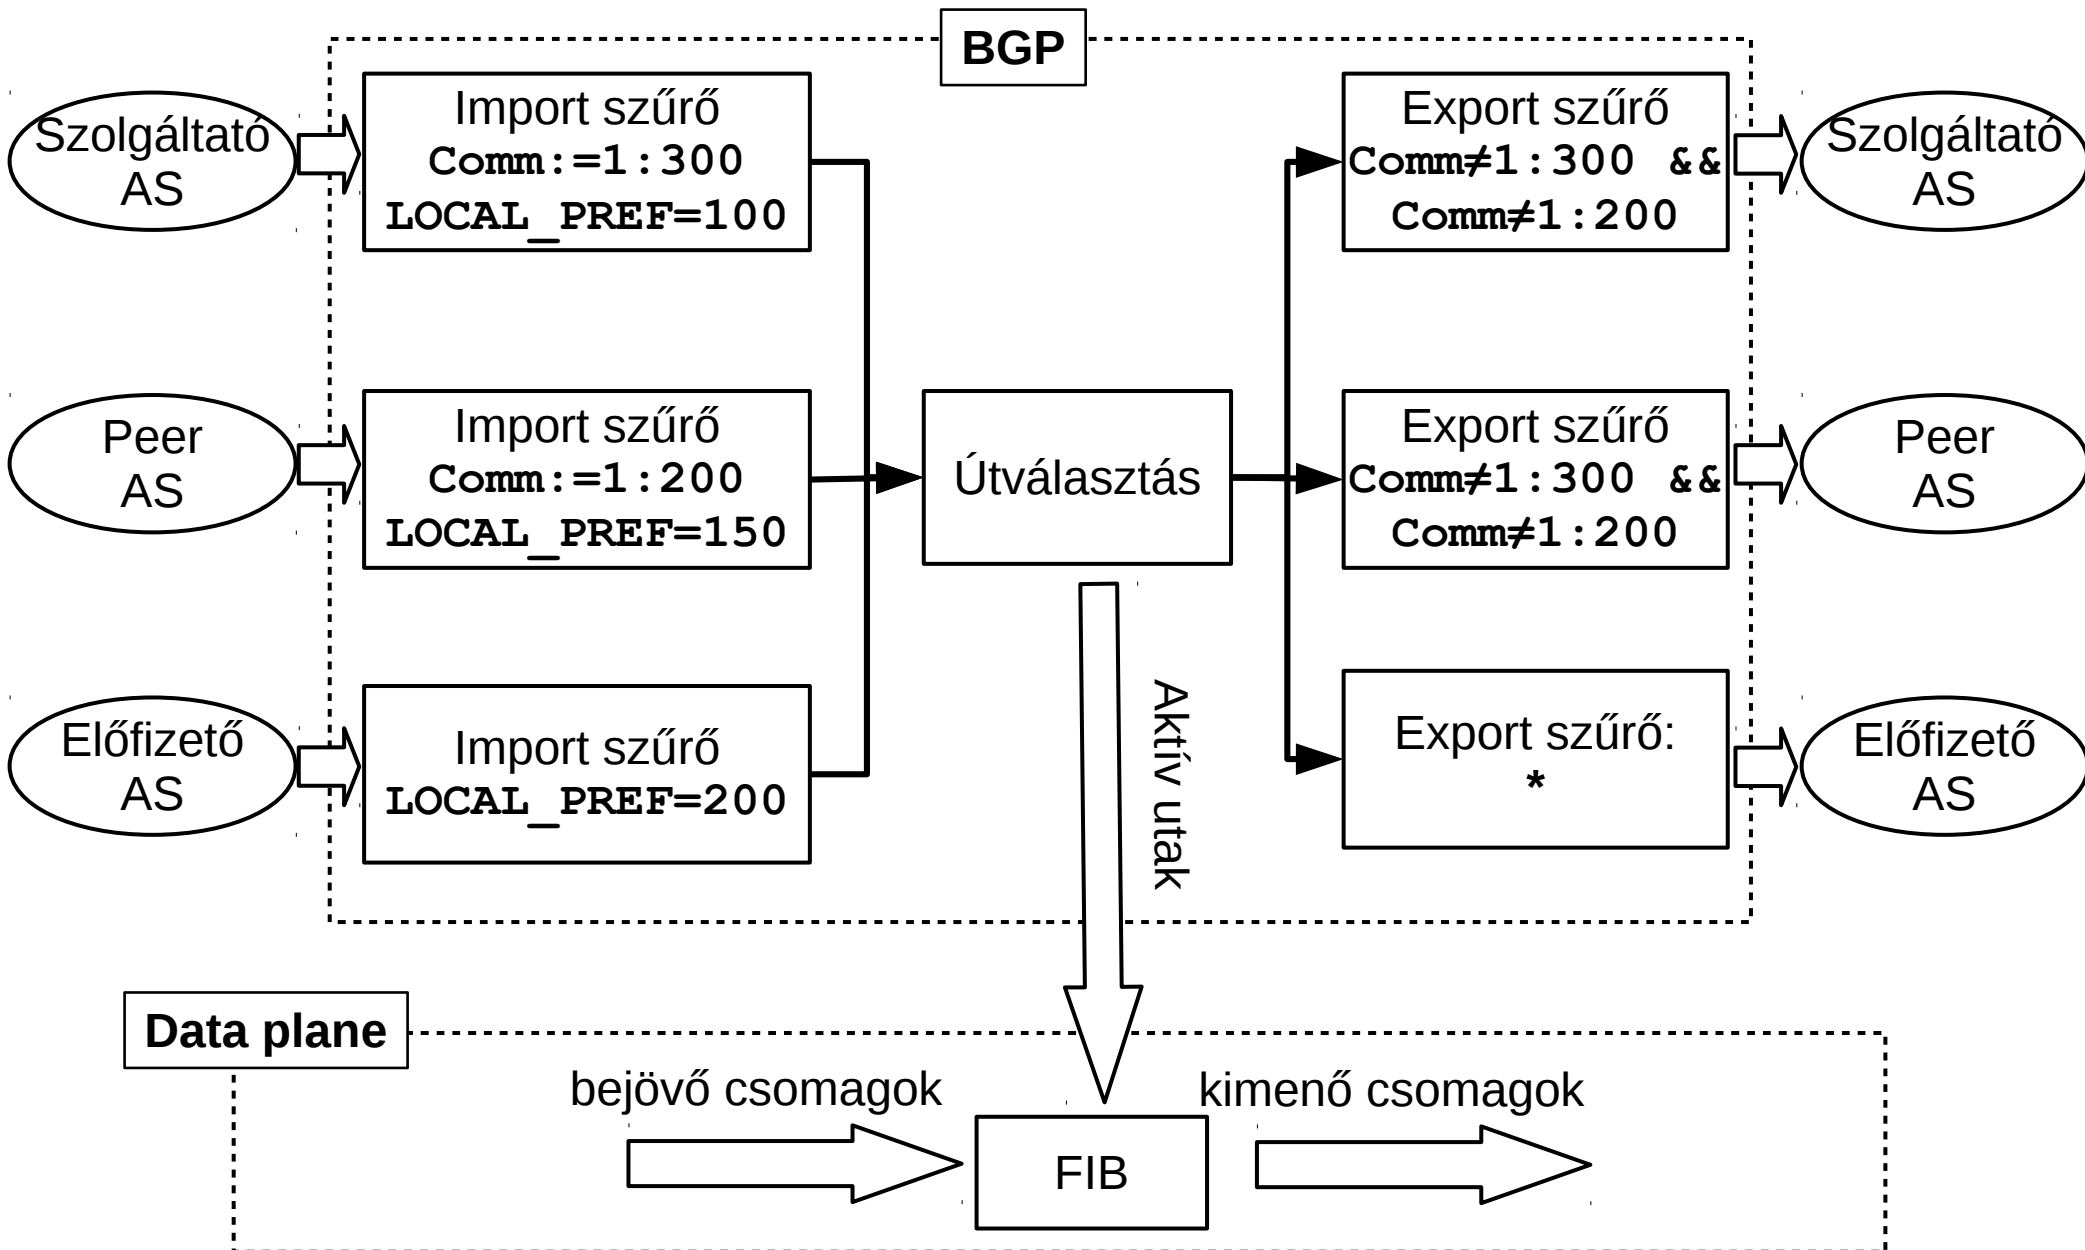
BGP

Szolgáltató AS

Import szűrő
Comm:=1:300
LOCAL_PREF=100

Export szűrő
Comm≠1:300 &&
Comm≠1:200

Szolgáltató AS

Peer AS

Import szűrő
Comm:=1:200
LOCAL_PREF=150

Útválasztás

Export szűrő
Comm≠1:300 &&
Comm≠1:200

Peer AS

Előfizető AS

Import szűrő
LOCAL_PREF=200

Aktív utak

Export szűrő:
*

Előfizető AS

Data plane

bejövő csomagok

FIB

kimenő csomagok